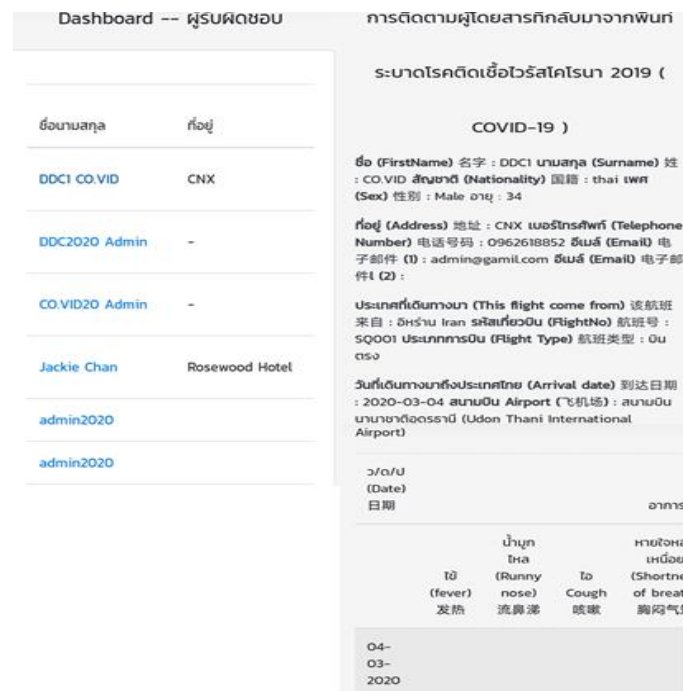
Dashboard -- ผู้รับผิดชอบ

| ชื่อนามสกุล | ที่อยู่ |
|---|---|
| DDC1 CO.VID | CNX |
| DDC2020 Admin | - |
| CO.VID20 Admin | - |
| Jackie Chan | Rosewood Hotel |
| admin2020 | |
| admin2020 | |

การติดตามผู้โดยสารที่กลับมาจากพื้นที่

ระบาดโรคติดเชื้อไวรัสโคโรนา 2019 (

COVID-19 )

ชื่อ (FirstName) 名字 : DDC1 นามสกุล (Surname) 姓 : CO.VID สัญชาติ (Nationality) 国籍 : thai เพศ (Sex) 性别 : Male อายุ : 34

ที่อยู่ (Address) 地址 : CNX เบอร์โทรศัพท์ (Telephone Number) 电话号码 : 0962618852 อีเมล์ (Email) 电子邮件 (1) : admin@gmail.com อีเมล์ (Email) 电子邮件 (2) :

ประเทศที่เดินทางมา (This flight come from) 该航班来自 : อิหร่าน Iran รหัสเที่ยวบิน (FlightNo) 航班号 : SQ001 ประเภทการบิน (Flight Type) 航班类型 : บินตรง

วันที่เดินทางมาถึงประเทศไทย (Arrival date) 到达日期 : 2020-03-04 สนามบิน Airport (飞机场) : สนามบินนานาชาติอุดรธานี (Udon Thani International Airport)

| ว/ด/ป (Date) 日期 | อาการ | | | |
|---|---|---|---|---|
| | ไข้ (fever) 发热 | น้ำมูกไหล (Runny nose) 流鼻涕 | ไอ Cough 咳嗽 | หายใจเหนื่อย (Shortne of breat 胸闷气 |
| 04-03-2020 | | | | |